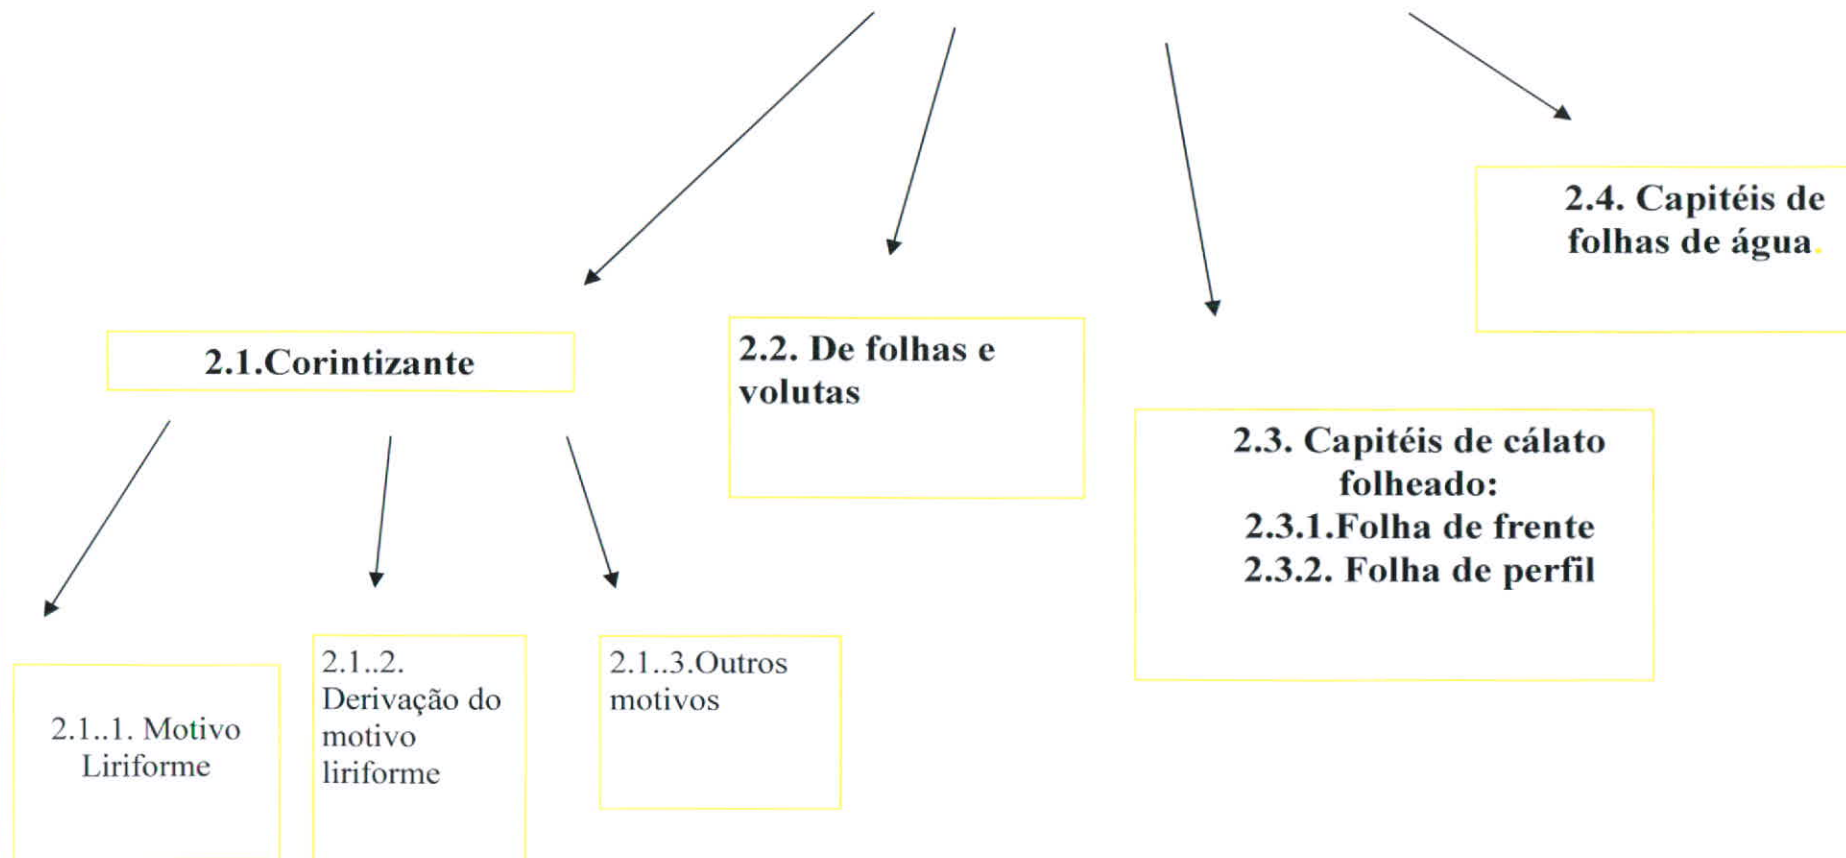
2.4. Capitéis de folhas de água.

2.1.Corintizante

2.2. De folhas e volutas

2.3. Capitéis de cálato folheado:
2.3.1.Folha de frente
2.3.2. Folha de perfil

2.1..1. Motivo Liriforme

2.1..2. Derivação do motivo liriforme

2.1..3.Outros motivos